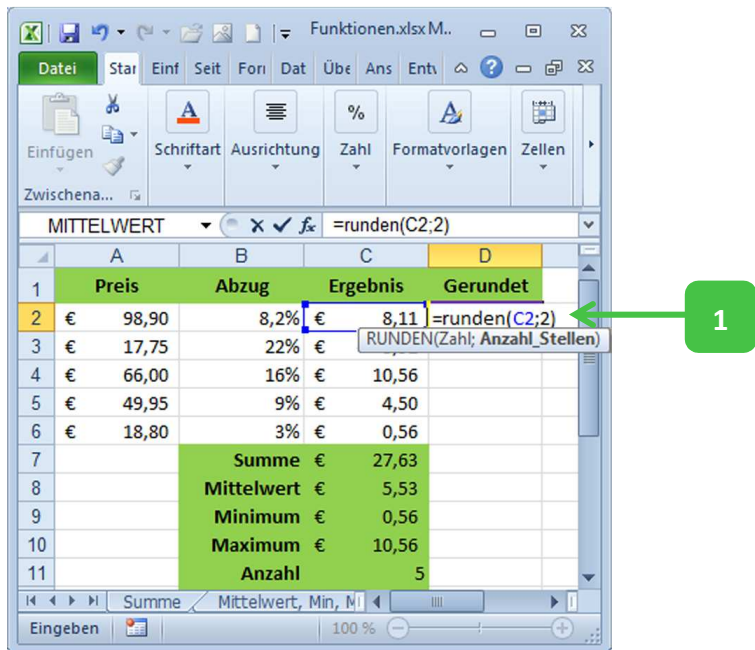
Funktionen.xlsx M...

Datei Star Einf Seit Forı Dat Übe Ans Entv

Einfügen Schriftart Ausrichtung Zahl Formatvorlagen Zellen

Zwischena...

MITTELWERT =runden(C2;2)

|  | A | B | C | D |
|---|---|---|---|---|
| 1 | Preis | Abzug | Ergebnis | Gerundet |
| 2 | € 98,90 | 8,2% | € 8,11 | =runden(C2;2) |
| 3 | € 17,75 | 22% | € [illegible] | RUNDEN(Zahl; **Anzahl_Stellen**) |
| 4 | € 66,00 | 16% | € 10,56 | |
| 5 | € 49,95 | 9% | € 4,50 | |
| 6 | € 18,80 | 3% | € 0,56 | |
| 7 | | Summe | € 27,63 | |
| 8 | | Mittelwert | € 5,53 | |
| 9 | | Minimum | € 0,56 | |
| 10 | | Maximum | € 10,56 | |
| 11 | | Anzahl | 5 | |

Summe Mittelwert, Min, M

Eingeben 100 %

1